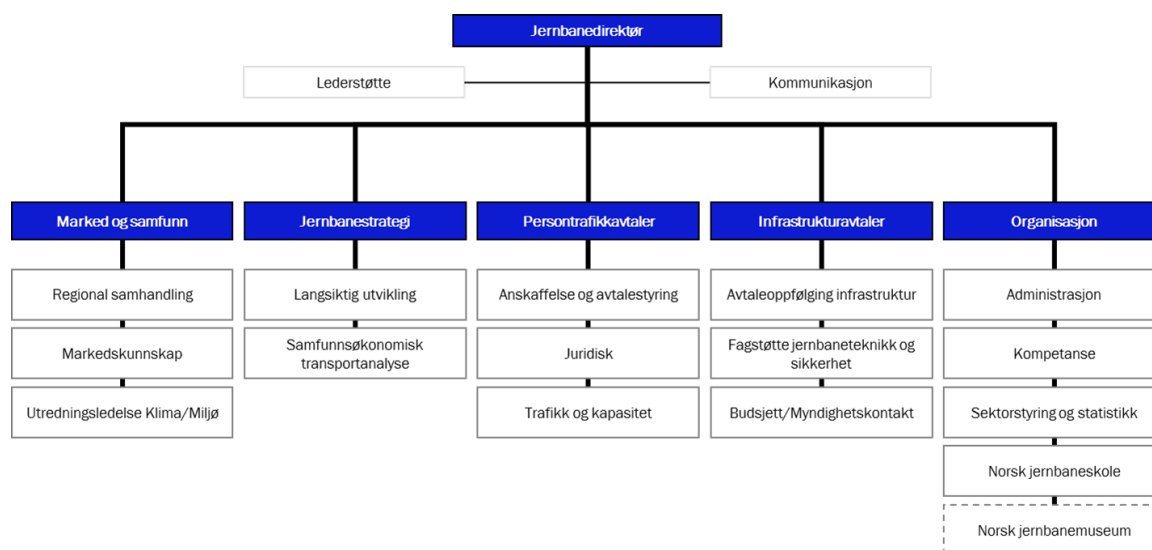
Jernbanedirektør

Lederstøtte

Kommunikasjon

Marked og samfunn

Regional samhandling

Markedskunnskap

Utredningsledelse Klima/Miljø

Jernbanestrategi

Langsiktig utvikling

Samfunnsøkonomisk transportanalyse

Persontrafikkavtaler

Anskaffelse og avtalestyring

Juridisk

Trafikk og kapasitet

Infrastrukturavtaler

Avtaleoppfølging infrastruktur

Fagstøtte jernbaneteknikk og sikkerhet

Budsjett/Myndighetskontakt

Organisasjon

Administrasjon

Kompetanse

Sektorstyring og statistikk

Norsk jernbaneskole

Norsk jernbanemuseum